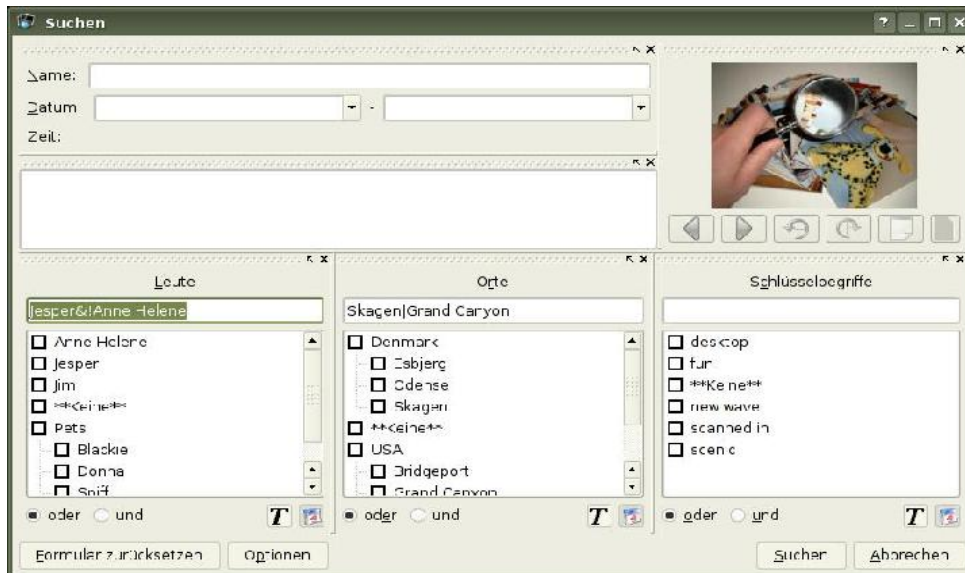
Suchen

Name:
Datum -
Zeit:

Leute
Jesper&!Anne Helene
☐ Anne Helene
☐ Jesper
☐ Jim
☐ **Keine**
☐ Pets
☐ Blackie
☐ Donna
☐ Sniff
oder und

Orte
Skagen|Grand Canyon
☐ Denmark
☐ Esbjerg
☐ Odense
☐ Skagen
☐ **Keine**
☐ USA
☐ Bridgeport
☐ Grand Canyon
oder und

Schlüsselbegriffe
☐ desktop
☐ fun
☐ **Keine**
☐ new wave
☐ scanned in
☐ scenic
oder und

Formular zurücksetzen Optionen Suchen Abbrechen